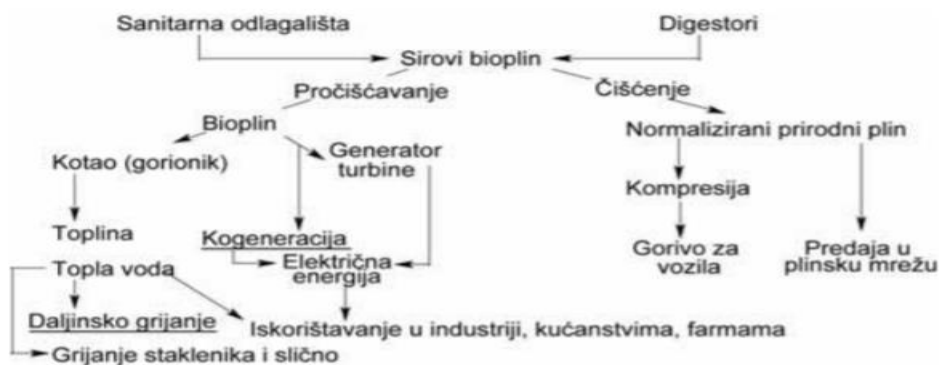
Sanitarna odlagališta

Digestori

Sirovi bioplin

Pročišćavanje

Čišćenje

Bioplin

Normalizirani prirodni plin

Kotao (gorionik)

Generator turbine

Kompresija

Toplina

Kogeneracija

Gorivo za vozila

Predaja u plinsku mrežu

Topla voda

Električna energija

Daljinsko grijanje

Iskorištavanje u industriji, kućanstvima, farmama

Grijanje staklenika i slično